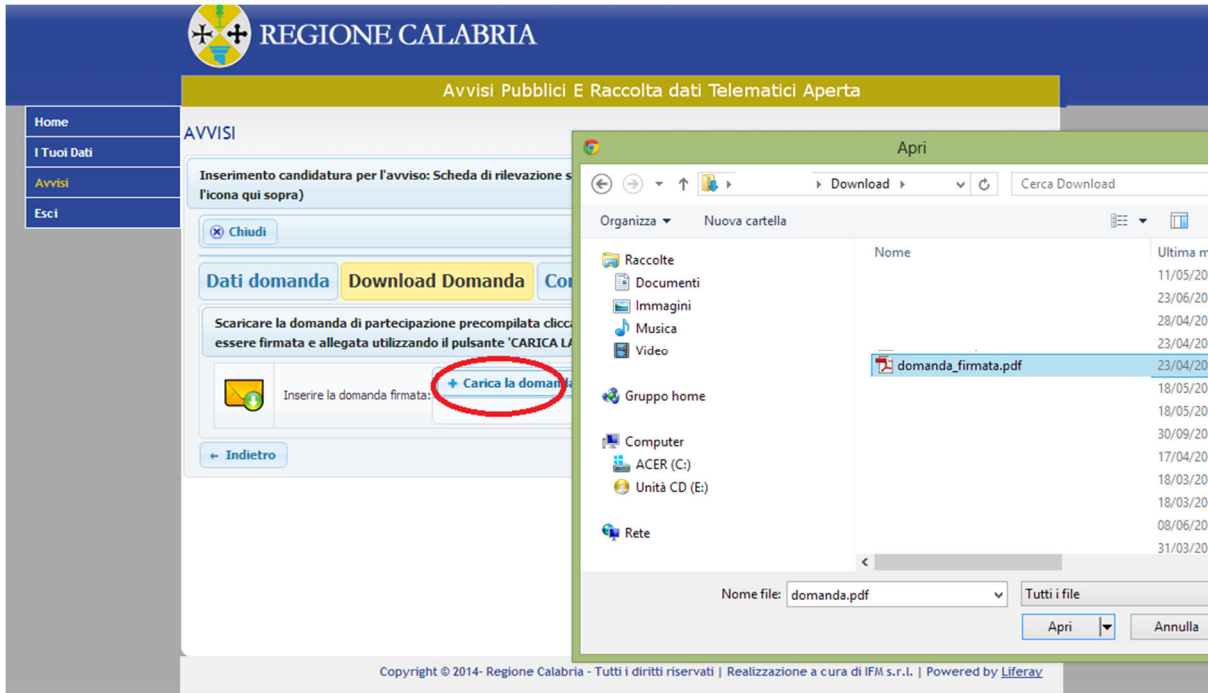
REGIONE CALABRIA

Avvisi Pubblici E Raccolta dati Telematici Aperta

Home
I Tuoi Dati
Avvisi
Esci

AVVISI

Inserimento candidatura per l'avviso: Scheda di rilevazione s
l'icona qui sopra)

Chiudi

Dati domanda | Download Domanda | Co

Scaricare la domanda di partecipazione precompilata clicc
essere firmata e allegata utilizzando il pulsante 'CARICA L

Inserire la domanda firmata: + Carica la doman

← Indietro

Apri

Download
Cerca Download

Organizza ▾ Nuova cartella

Raccolte
Documenti
Immagini
Musica
Video
Gruppo home
Computer
ACER (C:)
Unità CD (E:)
Rete

Nome
Ultima m
11/05/20
23/06/20
28/04/20
23/04/20
domanda_firmata.pdf 23/04/20
18/05/20
18/05/20
30/09/20
17/04/20
18/03/20
18/03/20
08/06/20
31/03/20

Nome file: domanda.pdf
Tutti i file
Apri
Annulla

Copyright © 2014- Regione Calabria - Tutti i diritti riservati | Realizzazione a cura di IFM s.r.l. | Powered by Liferay